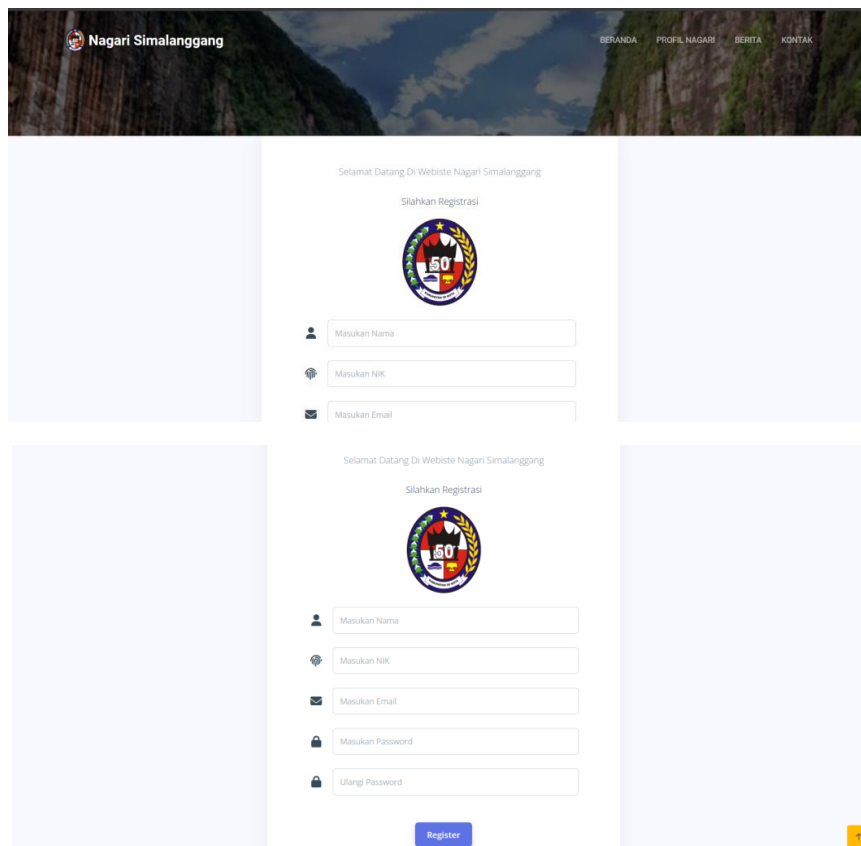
Nagari Simalanggang

BERANDA PROFIL NAGARI BERITA KONTAK

Selamat Datang Di Webiste Nagari Simalanggang

Silahkan Registrasi

50

Masukan Nama

Masukan NIK

Masukan Email

Selamat Datang Di Webiste Nagari Simalanggang

Silahkan Registrasi

50

Masukan Nama

Masukan NIK

Masukan Email

Masukan Password

Ulangi Password

Register